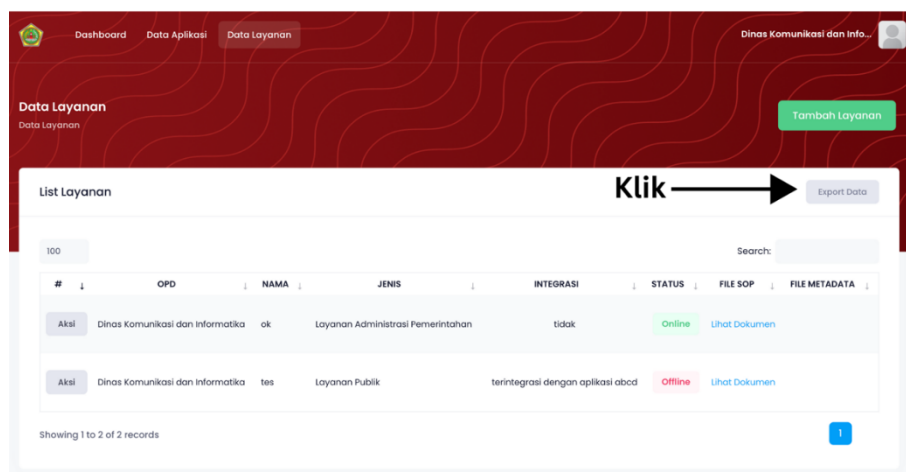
Dashboard Data Aplikasi Data Layanan

Dinas Komunikasi dan Info...

Data Layanan
Data Layanan

Tambah Layanan

List Layanan

Klik

Export Data

100

Search:

| # | OPD | NAMA | JENIS | INTEGRASI | STATUS | FILE SOP | FILE METADATA |
|---|---|---|---|---|---|---|---|
| Aksi | Dinas Komunikasi dan Informatika | ok | Layanan Administrasi Pemerintahan | tidak | Online | Lihat Dokumen | |
| Aksi | Dinas Komunikasi dan Informatika | tes | Layanan Publik | terintegrasi dengan aplikasi abcd | Offline | Lihat Dokumen | |

Showing 1 to 2 of 2 records

1